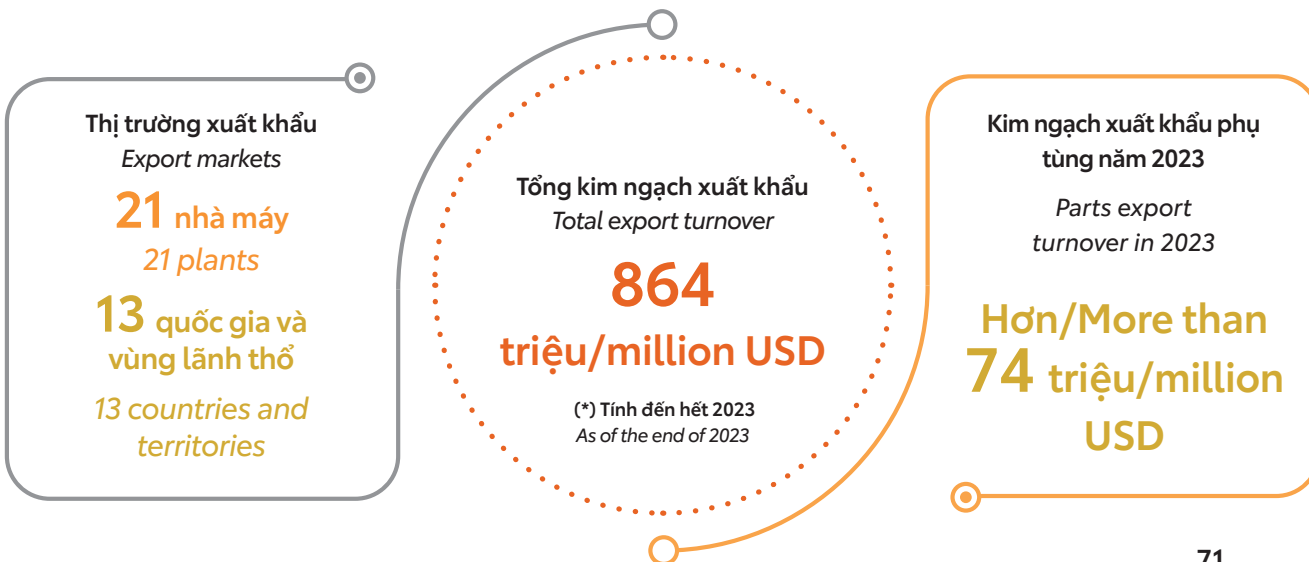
Thị trường xuất khẩu
Export markets

21 nhà máy
21 plants

13 quốc gia và vùng lãnh thổ
13 countries and territories

Tổng kim ngạch xuất khẩu
Total export turnover

864
triệu/million USD

(*) Tính đến hết 2023
As of the end of 2023

Kim ngạch xuất khẩu phụ tùng năm 2023
Parts export turnover in 2023

Hơn/More than
74 triệu/million USD

71